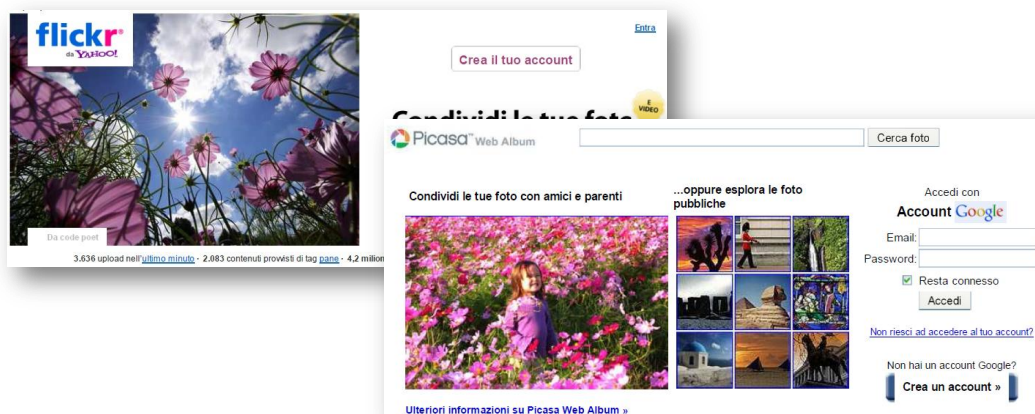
flickr da YAHOO!

Entra

Crea il tuo account

Condividi le tue foto

E VIDEO

Da code poet

3.636 upload nell'ultimo minuto · 2.083 contenuti provvisti di tag pane · 4,2 milion

Picasa™ Web Album

Cerca foto

Condividi le tue foto con amici e parenti

...oppure esplora le foto pubbliche

Accedi con

Account Google

Email:

Password:

Resta connesso

Accedi

Non riesci ad accedere al tuo account?

Non hai un account Google?

Crea un account »

Ulteriori informazioni su Picasa Web Album »